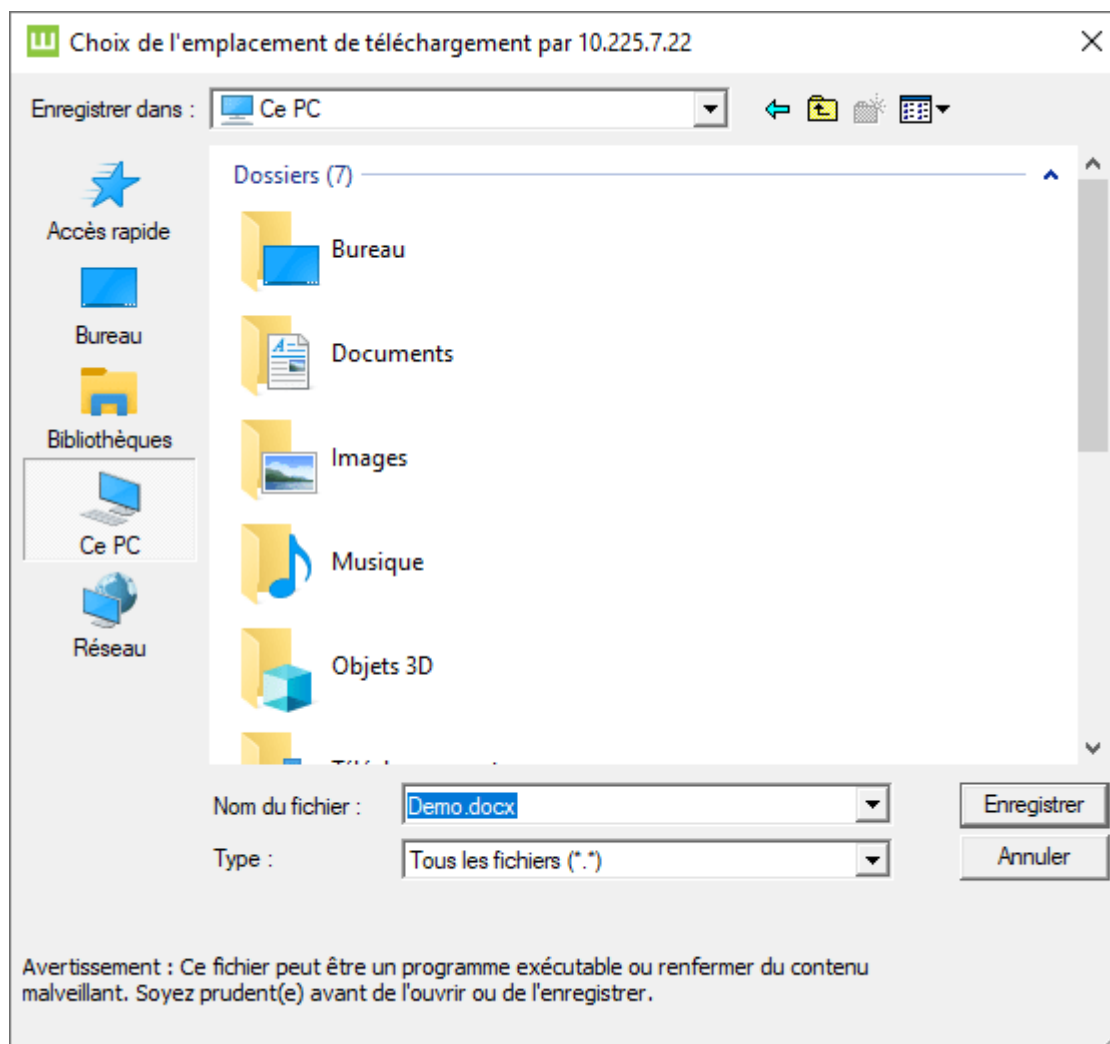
Choix de l'emplacement de téléchargement par 10.225.7.22

Enregistrer dans : Ce PC

Accès rapide
Bureau
Bibliothèques
Ce PC
Réseau

Dossiers (7)

Bureau
Documents
Images
Musique
Objets 3D
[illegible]

Nom du fichier : Demo.docx
Type : Tous les fichiers (*.*)

Enregistrer
Annuler

Avertissement : Ce fichier peut être un programme exécutable ou renfermer du contenu malveillant. Soyez prudent(e) avant de l'ouvrir ou de l'enregistrer.